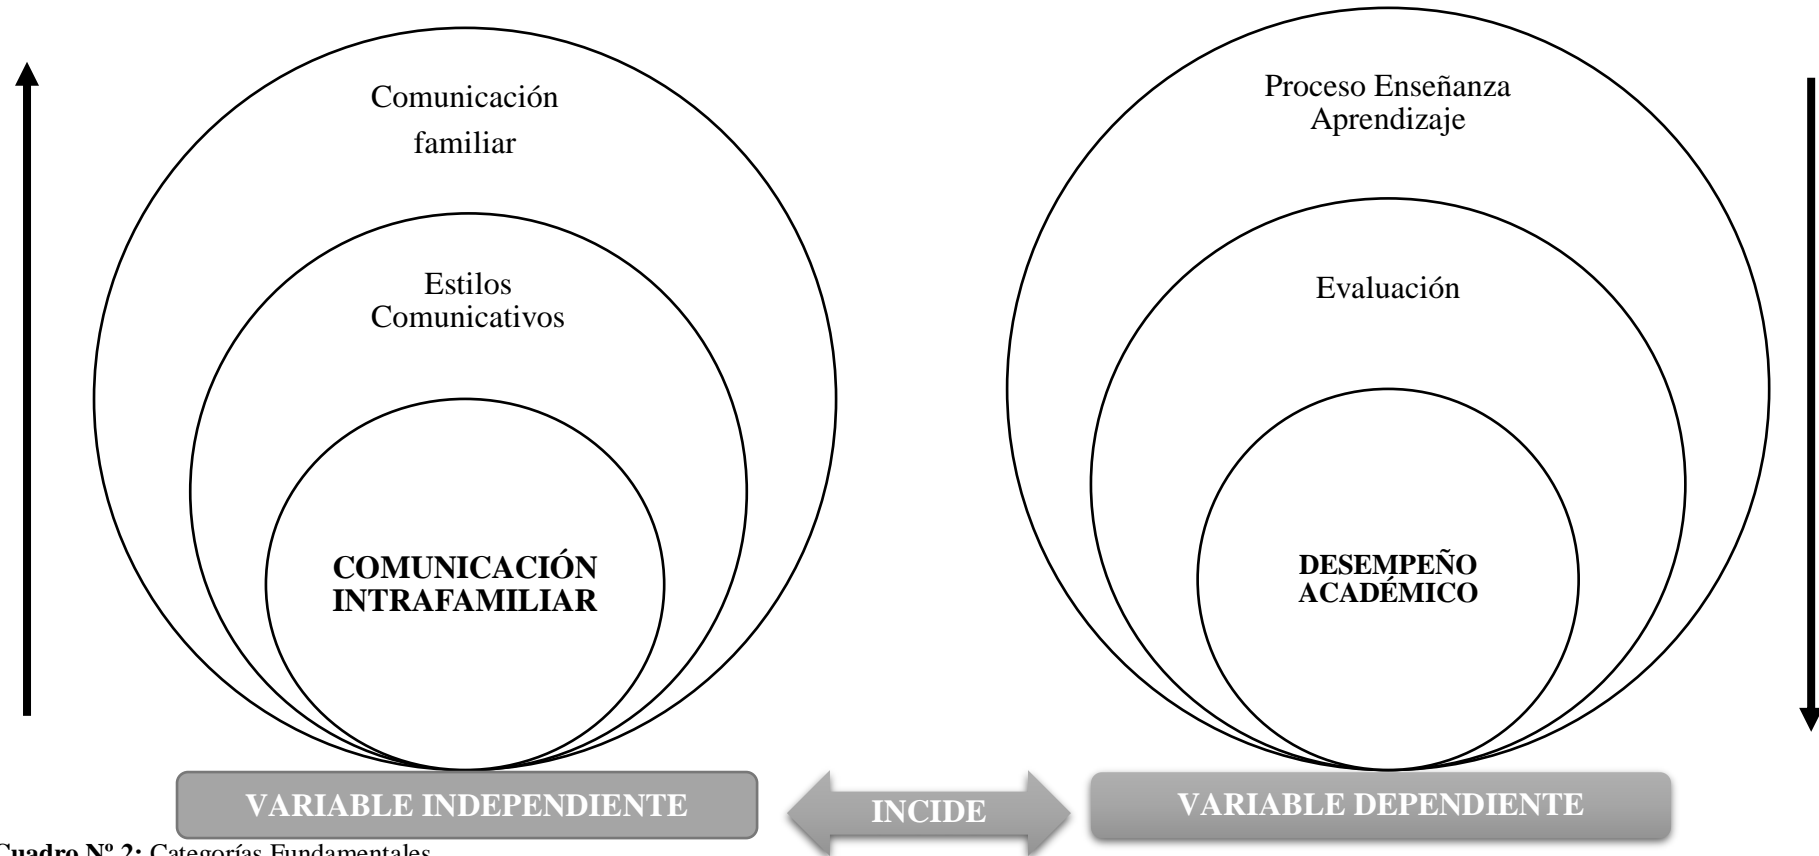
Comunicación familiar

Estilos Comunicativos

COMUNICACIÓN INTRAFAMILIAR

Proceso Enseñanza Aprendizaje

Evaluación

DESEMPEÑO ACADÉMICO

VARIABLE INDEPENDIENTE

INCIDE

VARIABLE DEPENDIENTE

Cuadro Nº 2: Categorías Fundamentales